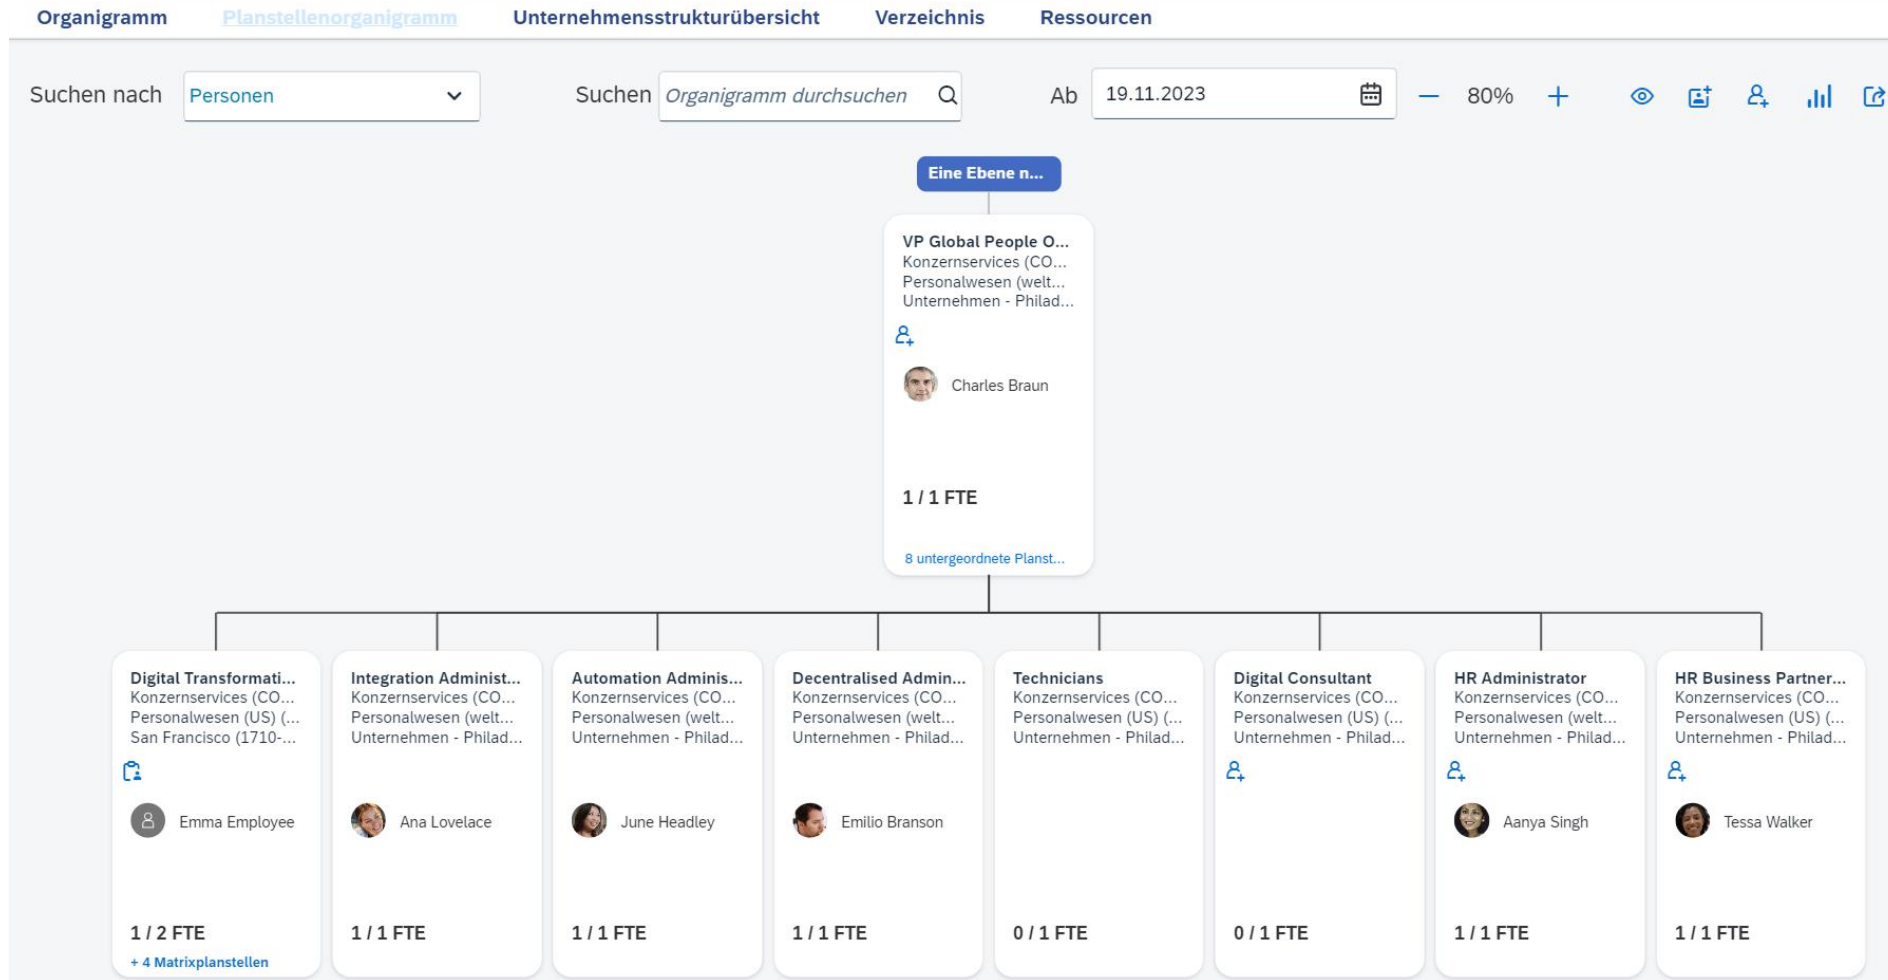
Organigramm Planstellenorganigramm Unternehmensstrukturübersicht Verzeichnis Ressourcen

Suchen nach Personen

Suchen Organigramm durchsuchen

Ab 19.11.2023

80%

Eine Ebene n...

VP Global People O...
Konzernservices (CO...
Personalwesen (welt...
Unternehmen - Philad...

Charles Braun

1 / 1 FTE

8 untergeordnete Planst...

Digital Transformati...
Konzernservices (CO...
Personalwesen (US) (...
San Francisco (1710-...

Emma Employee

1 / 2 FTE

+ 4 Matrixplanstellen

Integration Administ...
Konzernservices (CO...
Personalwesen (welt...
Unternehmen - Philad...

Ana Lovelace

1 / 1 FTE

Automation Adminis...
Konzernservices (CO...
Personalwesen (welt...
Unternehmen - Philad...

June Headley

1 / 1 FTE

Decentralised Admin...
Konzernservices (CO...
Personalwesen (welt...
Unternehmen - Philad...

Emilio Branson

1 / 1 FTE

Technicians
Konzernservices (CO...
Personalwesen (US) (...
Unternehmen - Philad...

0 / 1 FTE

Digital Consultant
Konzernservices (CO...
Personalwesen (US) (...
Unternehmen - Philad...

0 / 1 FTE

HR Administrator
Konzernservices (CO...
Personalwesen (welt...
Unternehmen - Philad...

Aanya Singh

1 / 1 FTE

HR Business Partner...
Konzernservices (CO...
Personalwesen (US) (...
Unternehmen - Philad...

Tessa Walker

1 / 1 FTE